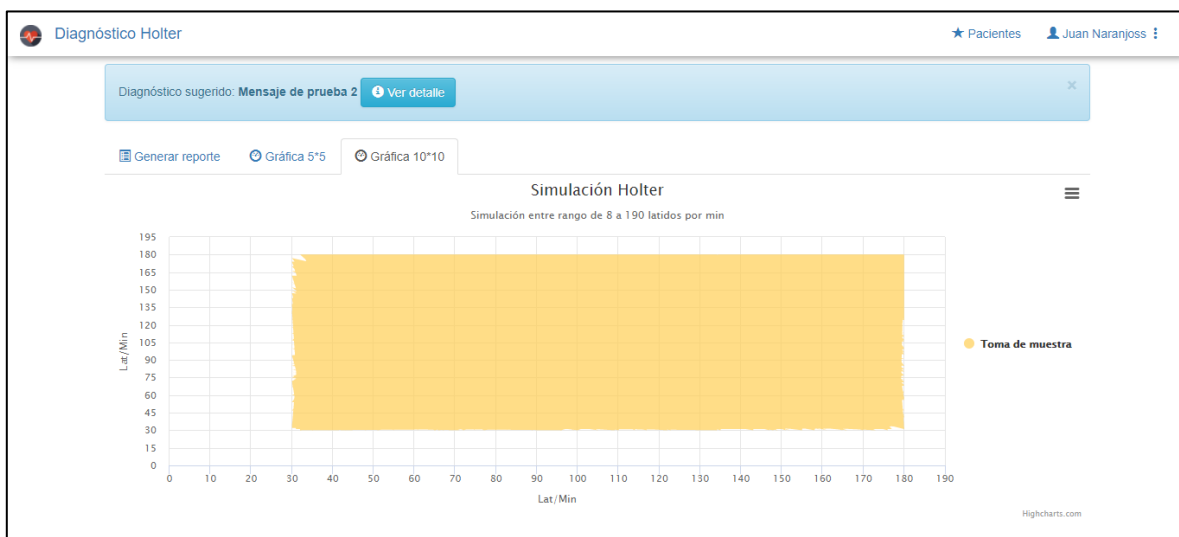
Diagnóstico Holter

Pacientes Juan Naranjoss

Diagnóstico sugerido: **Mensaje de prueba 2** Ver detalle

×

Generar reporte Gráfica 5*5 Gráfica 10*10

Simulación Holter

Simulación entre rango de 8 a 190 latidos por min

195
180
165
150
135
120
105
90
75
60
45
30
15
0

Lat/Min

0 10 20 30 40 50 60 70 80 90 100 110 120 130 140 150 160 170 180 190

Lat/Min

Toma de muestra

Highcharts.com